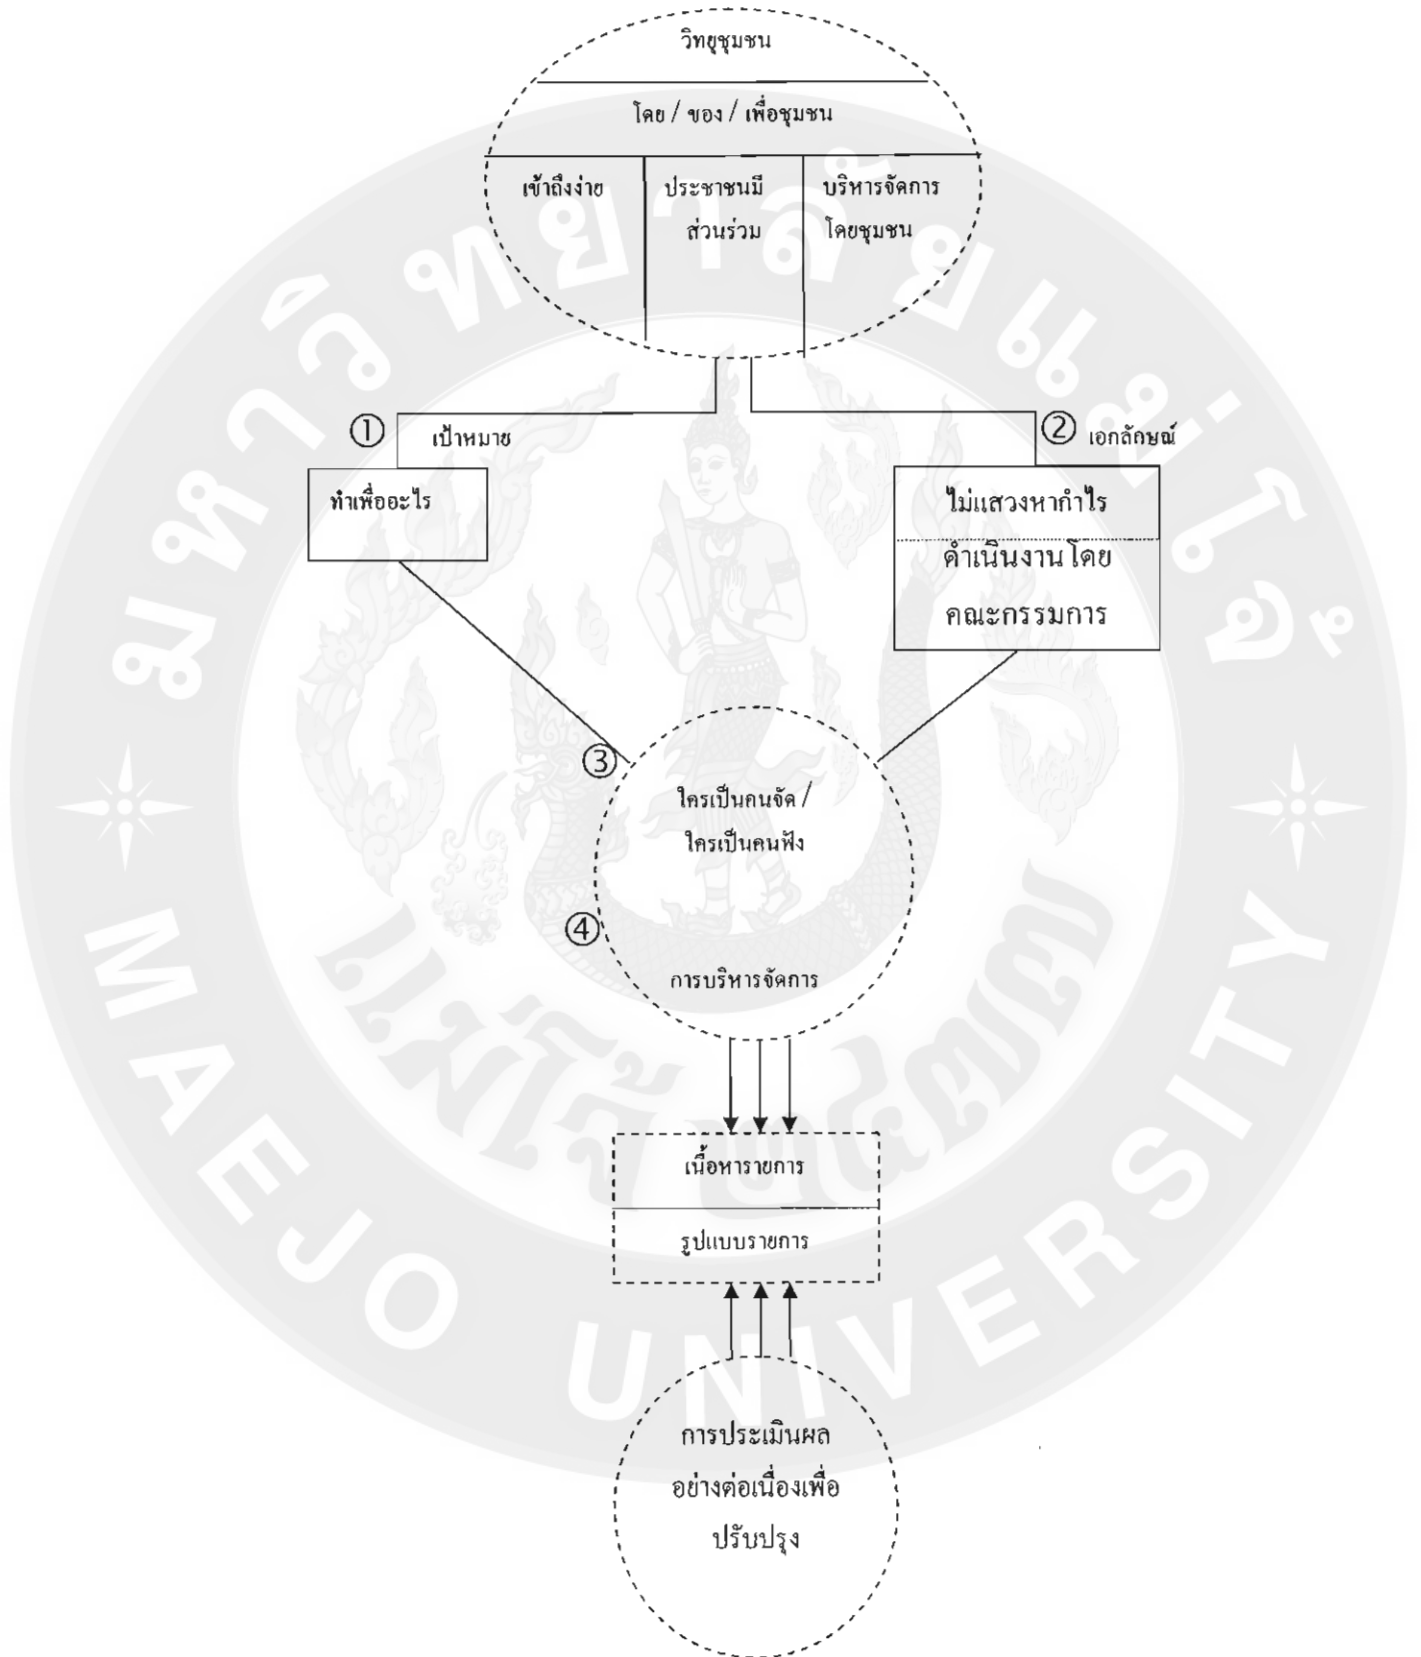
วิทยุชุมชน

โดย / ของ / เพื่อชุมชน

เข้าถึงง่าย

ประชาชนมีส่วนร่วม

บริหารจัดการโดยชุมชน

① เป้าหมาย

ทำเพื่ออะไร

② เอกลักษณ์

ไม่แสวงหากำไร

ดำเนินงานโดยคณะกรรมการ

③

ใครเป็นคนจัด / ใครเป็นคนฟัง

④

การบริหารจัดการ

เนื้อหารายการ

รูปแบบรายการ

การประเมินผลอย่างต่อเนื่องเพื่อปรับปรุง

มหาวิทยาลัยแม่โจ้

MAEJO UNIVERSITY